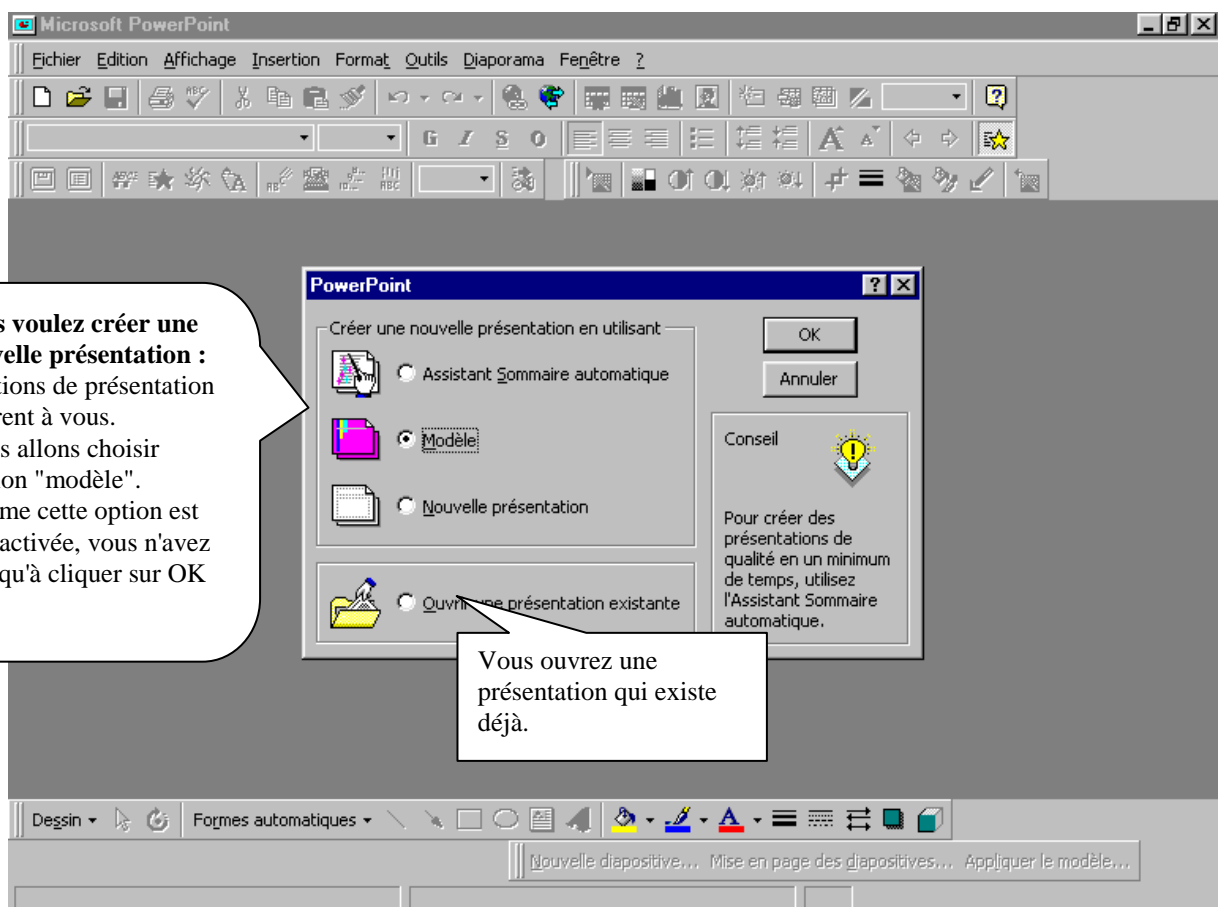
Microsoft PowerPoint

Fichier Edition Affichage Insertion Format Outils Diaporama Fenêtre ?

s voulez créer une velle présentation :
tions de présentation rent à vous.
s allons choisir on "modèle".
me cette option est activée, vous n'avez qu'à cliquer sur OK

PowerPoint

Créer une nouvelle présentation en utilisant

Assistant Sommaire automatique

Modèle

Nouvelle présentation

Ouvrir une présentation existante

OK

Annuler

Conseil

Pour créer des présentations de qualité en un minimum de temps, utilisez l'Assistant Sommaire automatique.

Vous ouvrez une présentation qui existe déjà.

Dessin Formes automatiques

Nouvelle diapositive... Mise en page des diapositives... Appliquer le modèle...